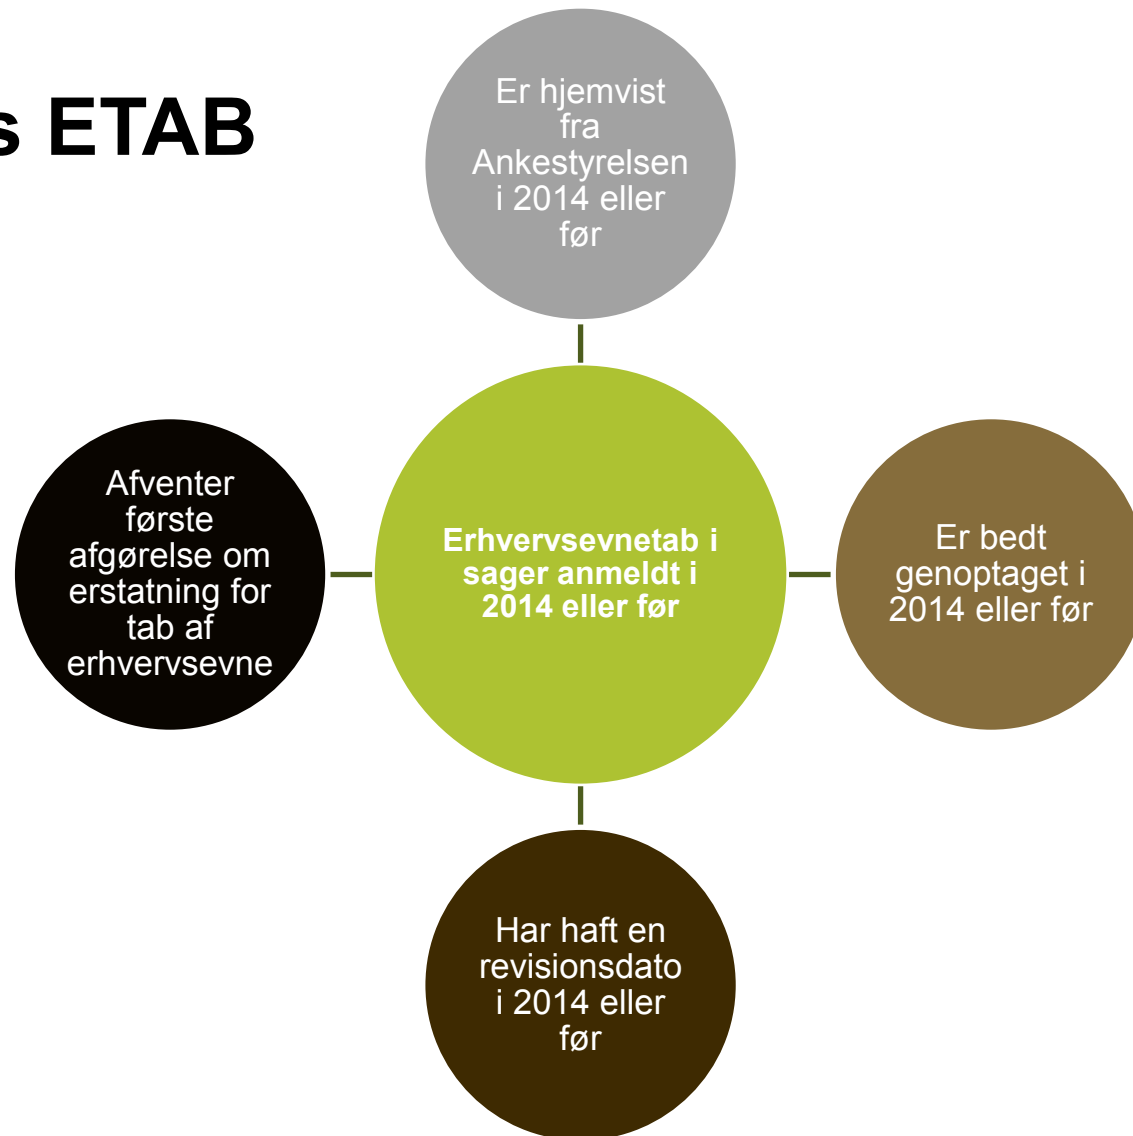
s ETAB

Er hjemvist fra Ankestyrelsen i 2014 eller før

Afventer første afgørelse om erstatning for tab af erhvervsevne

Erhvervsevnetab i sager anmeldt i 2014 eller før

Er bedt genoptaget i 2014 eller før

Har haft en revisionsdato i 2014 eller før